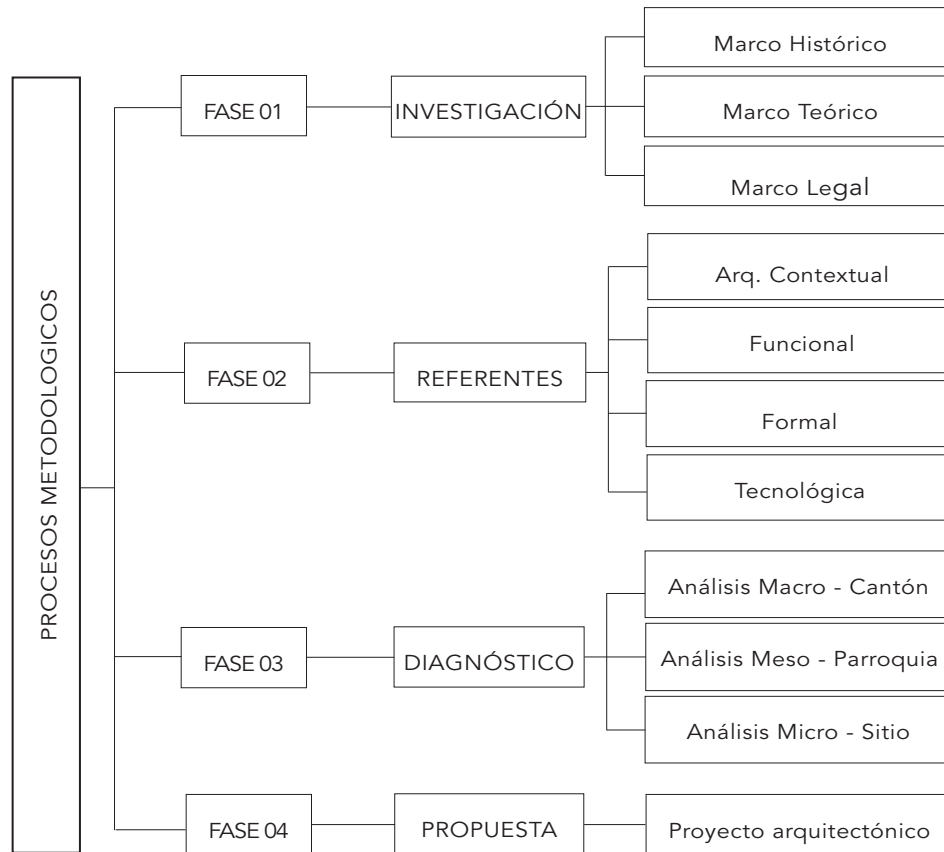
PROCESOS METODOLOGICOS

FASE 01

INVESTIGACIÓN

Marco Histórico

Marco Teórico

Marco Legal

FASE 02

REFERENTES

Arq. Contextual

Funcional

Formal

Tecnológica

FASE 03

DIAGNÓSTICO

Análisis Macro - Cantón

Análisis Meso - Parroquia

Análisis Micro - Sitio

FASE 04

PROPUESTA

Proyecto arquitectónico